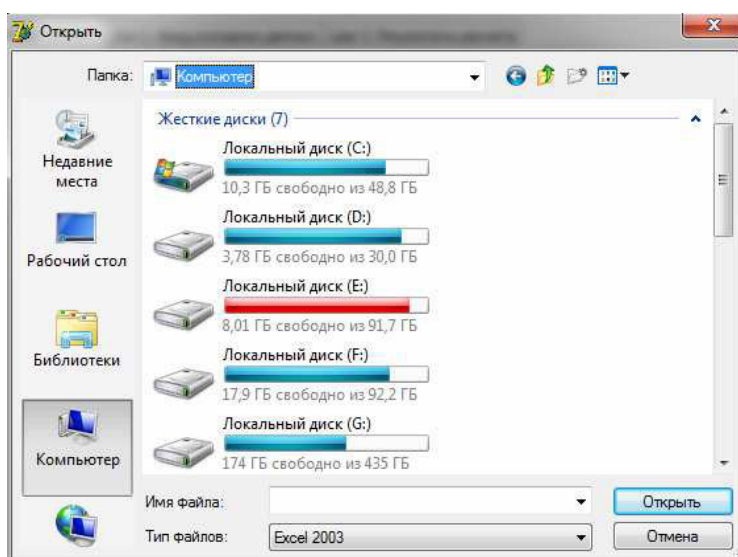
Открыть

Папка: Компьютер

Недавние места

Рабочий стол

Библиотеки

Компьютер

Жесткие диски (7)

Локальный диск (C:)
10,3 ГБ свободно из 48,8 ГБ

Локальный диск (D:)
3,78 ГБ свободно из 30,0 ГБ

Локальный диск (E:)
8,01 ГБ свободно из 91,7 ГБ

Локальный диск (F:)
17,9 ГБ свободно из 92,2 ГБ

Локальный диск (G:)
174 ГБ свободно из 435 ГБ

Имя файла:
Тип файлов: Excel 2003

Открыть
Отмена